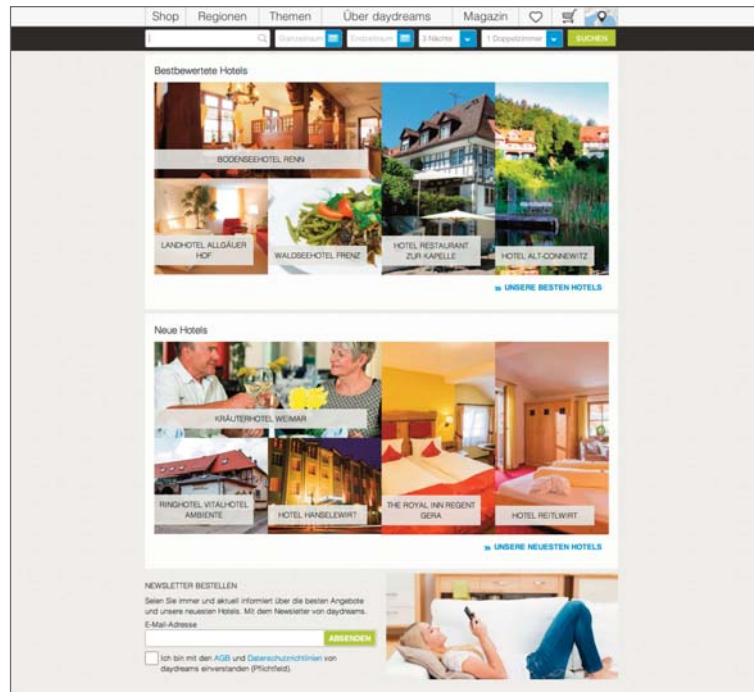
Shop Regionen Themen Über daydreams Magazin

Startdatum Enddatum 3 Nächte 1 Doppelzimmer SUCHEN

Bestbewertete Hotels

BODENSEEHOTEL RENN

LANDHOTEL ALLGÄUER HOF

WALDSEEHOTEL FRENZ

HOTEL RESTAURANT ZUR KAPELLE

HOTEL ALT-CONNEWITZ

» UNSERE BESTEN HOTELS

Neue Hotels

KRÄUTERHOTEL WEIMAR

RINGHOTEL VITALHOTEL AMBIENTE

HOTEL HANSELEWIRT

THE ROYAL INN REGENT GERA

HOTEL REITLWIRT

» UNSERE NEUESTEN HOTELS

NEWSLETTER BESTELLEN

Seien Sie immer und aktuell informiert über die besten Angebote und unsere neuesten Hotels. Mit dem Newsletter von daydreams.

E-Mail-Adresse

ABSENDEN

Ich bin mit den AGB und Datenschutzrichtlinien von daydreams einverstanden (Pflichtfeld).